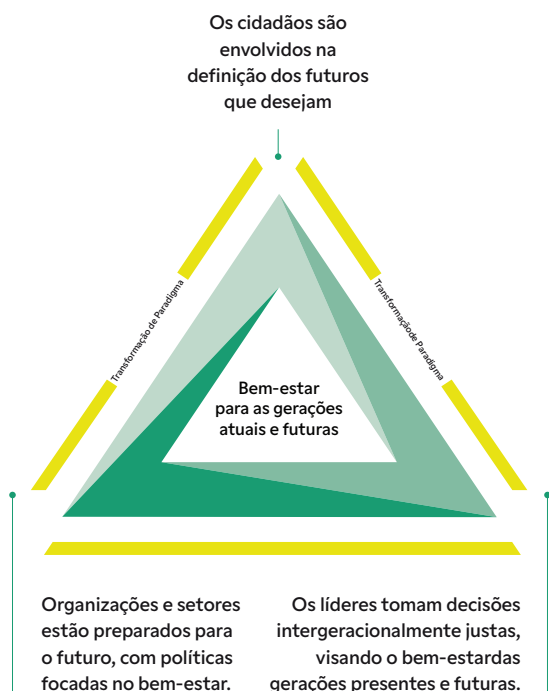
Os cidadãos são envolvidos na definição dos futuros que desejam

Transformação de Paradigma

Transformação de Paradigma

Bem-estar para as gerações atuais e futuras

Organizações e setores estão preparados para o futuro, com políticas focadas no bem-estar.

Os líderes tomam decisões intergeracionalmente justas, visando o bem-estardas gerações presentes e futuras.